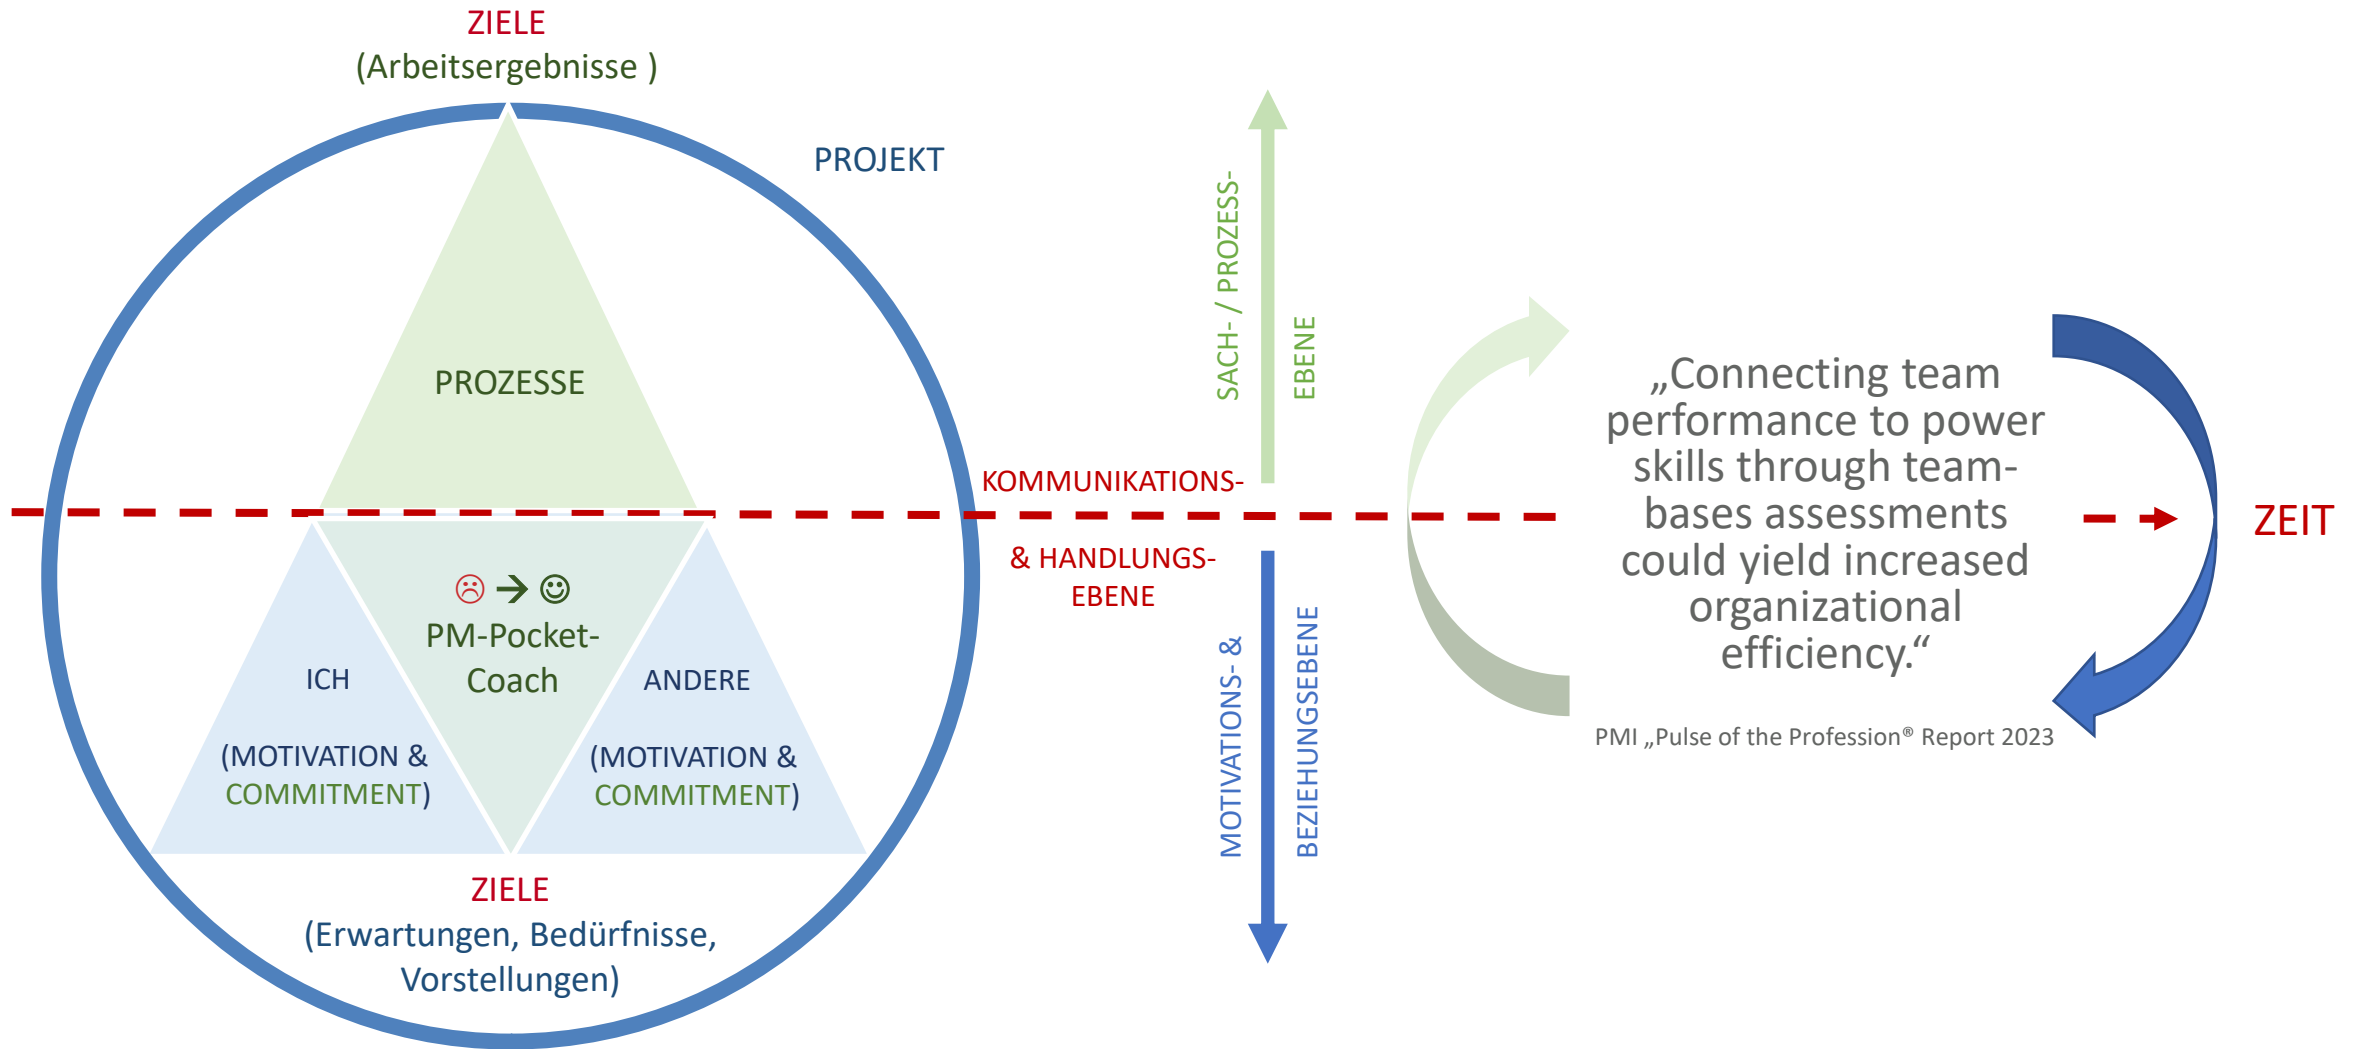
ZIELE
(Arbeitsergebnisse )

PROJEKT

PROZESSE

☹ → ☺
PM-Pocket-Coach

ICH

(MOTIVATION & COMMITMENT)

ANDERE

(MOTIVATION & COMMITMENT)

ZIELE
(Erwartungen, Bedürfnisse, Vorstellungen)

KOMMUNIKATIONS-

& HANDLUNGS-
EBENE

SACH- / PROZESS-
EBENE

MOTIVATIONS- &
BEZIEHUNGSEBENE

„Connecting team performance to power skills through team-bases assessments could yield increased organizational efficiency.“

PMI „Pulse of the Profession® Report 2023

ZEIT